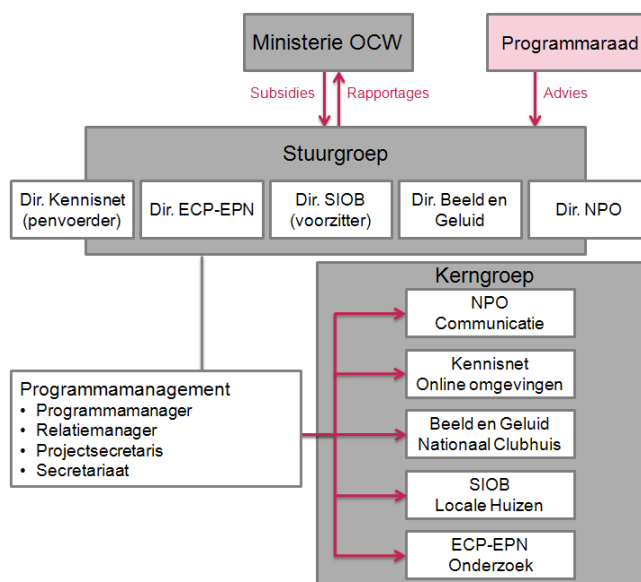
Ministerie OCW

Programmaraad

Subsidies

Rapportages

Advies

Stuurgroep

Dir. Kennisnet (penvoerder)

Dir. ECP-EPN

Dir. SIOB (voorzitter)

Dir. Beeld en Geluid

Dir. NPO

Kerngroep

NPO Communicatie

Kennisnet Online omgevingen

Beeld en Geluid Nationaal Clubhuis

SIOB Locale Huizen

ECP-EPN Onderzoek

Programmamanagement
• Programmamanager
• Relatiemanager
• Projectsecretaris
• Secretariaat